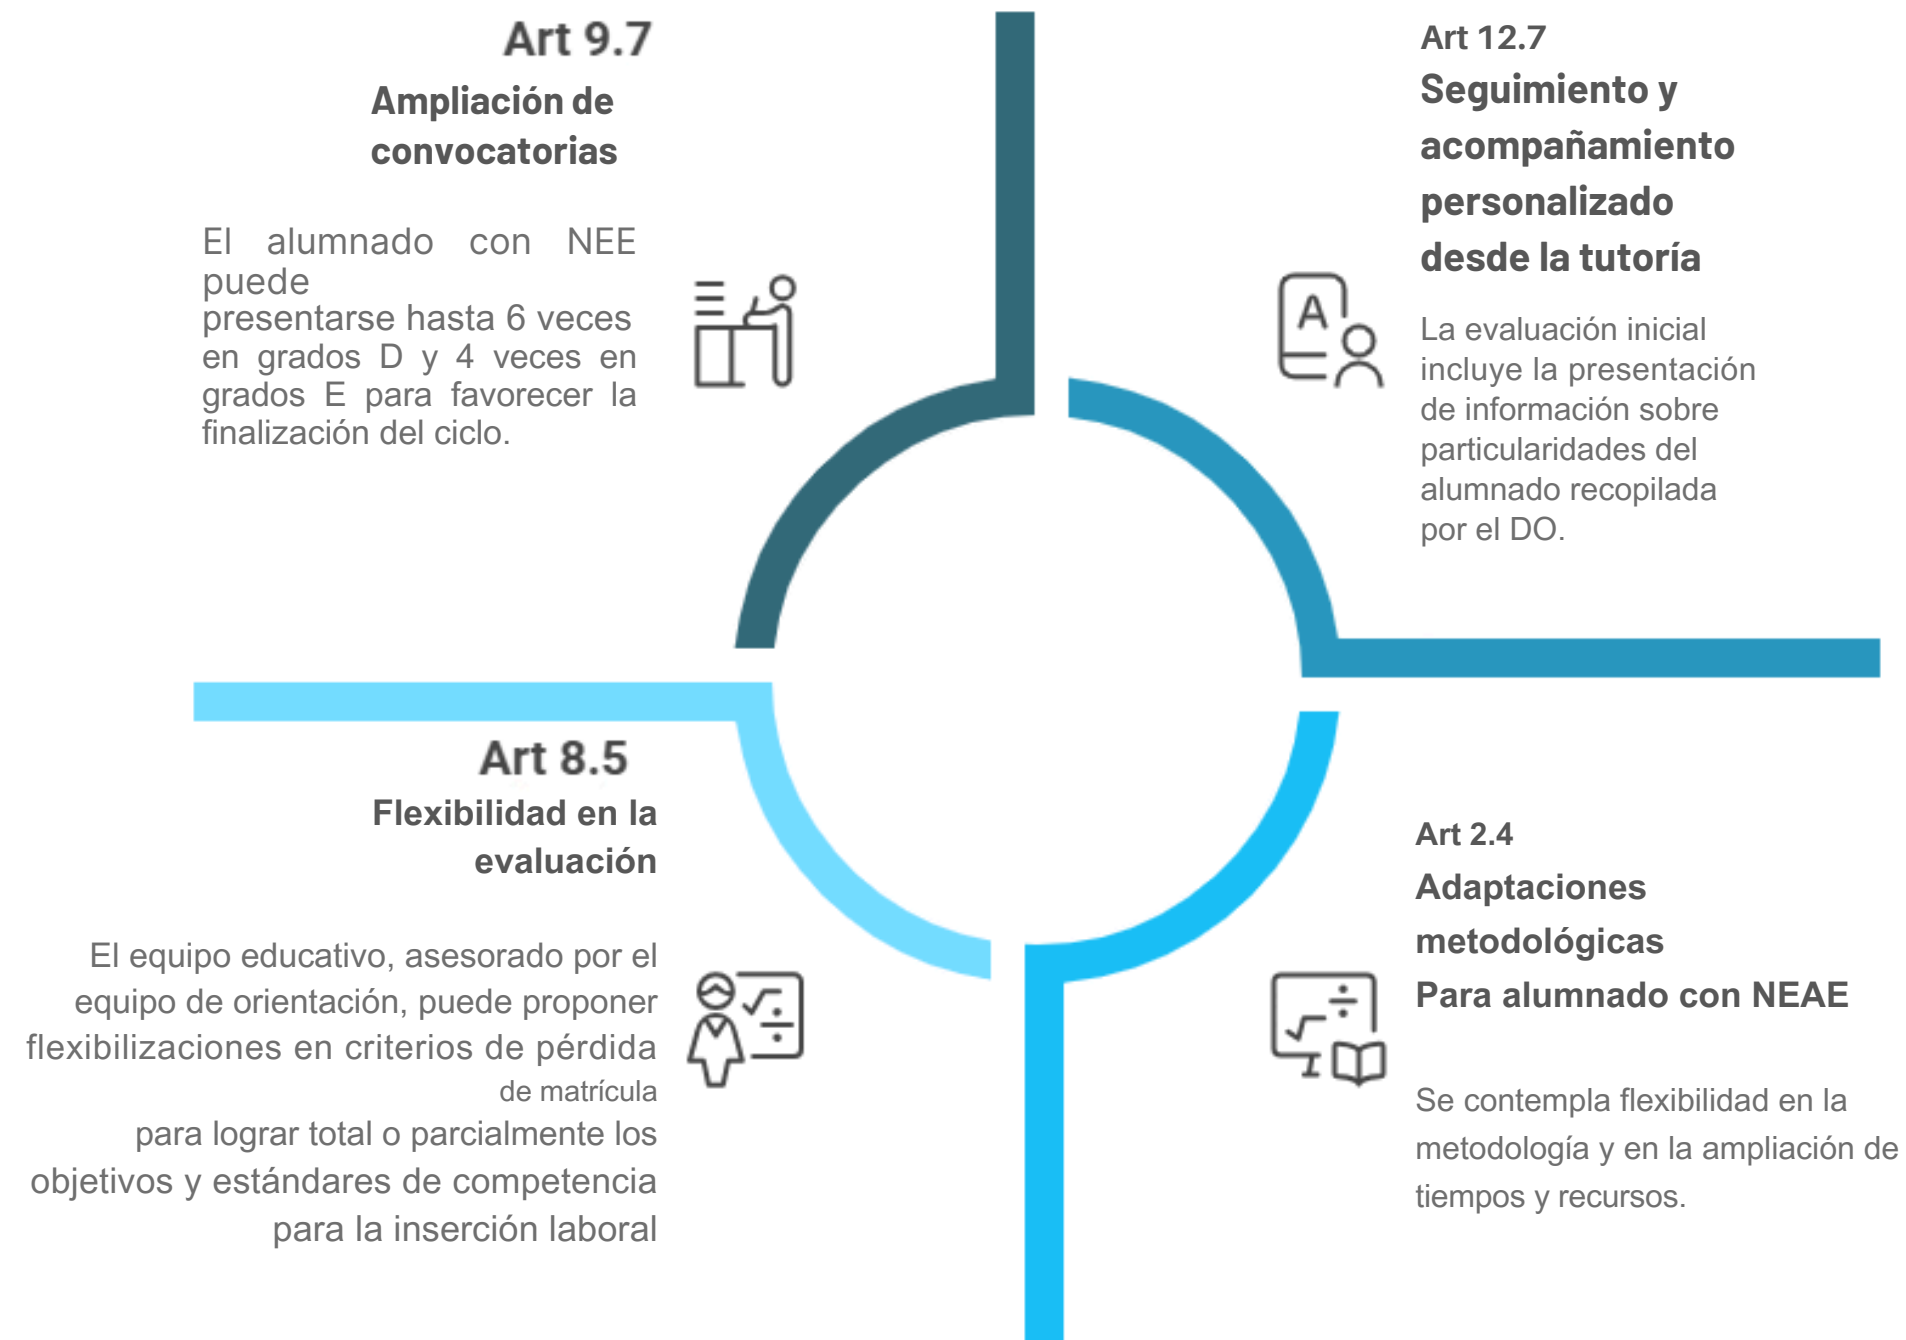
Art 9.7
Ampliación de convocatorias

El alumnado con NEE puede presentarse hasta 6 veces en grados D y 4 veces en grados E para favorecer la finalización del ciclo.

Art 12.7
Seguimiento y acompañamiento personalizado desde la tutoría

La evaluación inicial incluye la presentación de información sobre particularidades del alumnado recopilada por el DO.

Art 8.5
Flexibilidad en la evaluación

El equipo educativo, asesorado por el equipo de orientación, puede proponer flexibilizaciones en criterios de pérdida de matrícula para lograr total o parcialmente los objetivos y estándares de competencia para la inserción laboral

Art 2.4
Adaptaciones metodológicas
Para alumnado con NEAE

Se contempla flexibilidad en la metodología y en la ampliación de tiempos y recursos.